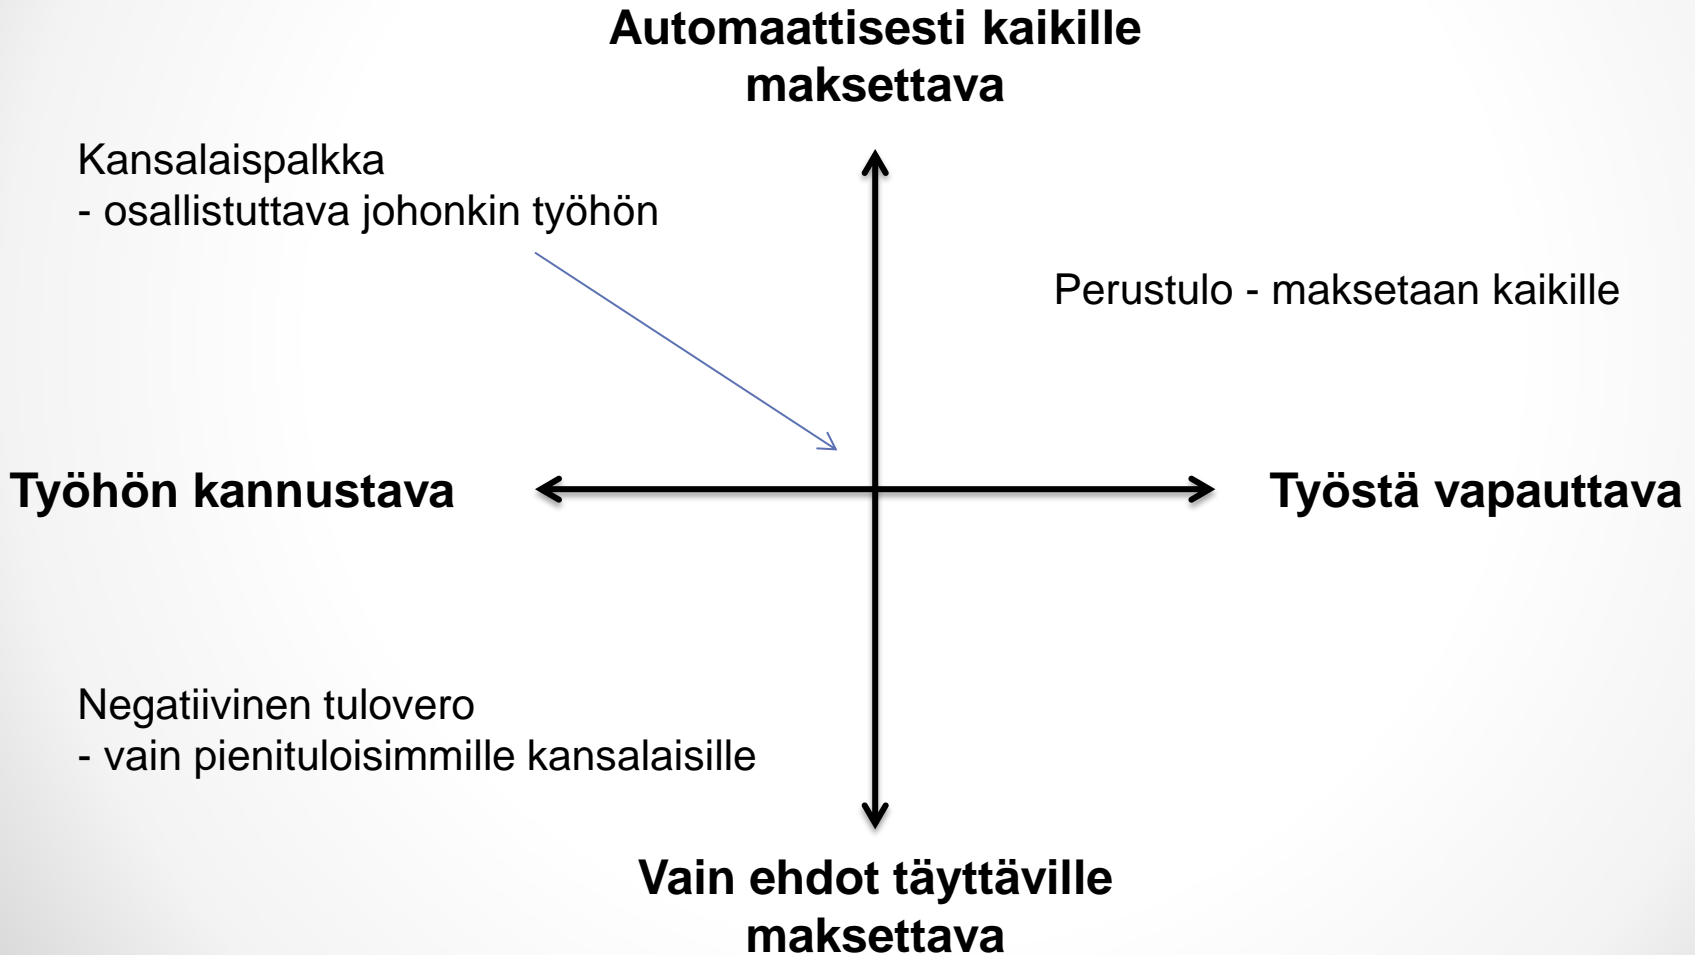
Automaattisesti kaikille maksettava

Kansalaispalkka
- osallistuttava johonkin työhön

Perustulo - maksetaan kaikille

Työhön kannustava

Työstä vapauttava

Negatiivinen tulovero
- vain pienituloisimmille kansalaisille

Vain ehdot täyttäville maksettava